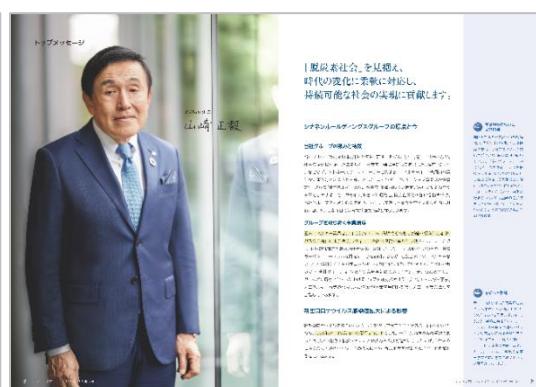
トップメッセージ

山崎 正毅

「脱炭素社会」を見据え、時代の変化に柔軟に対応し、持続可能な社会の実現に貢献します

シナネンホールディングスグループの成り立ち

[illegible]

グループを取り巻く環境

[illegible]

新型コロナウイルス感染症拡大による影響

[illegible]

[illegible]